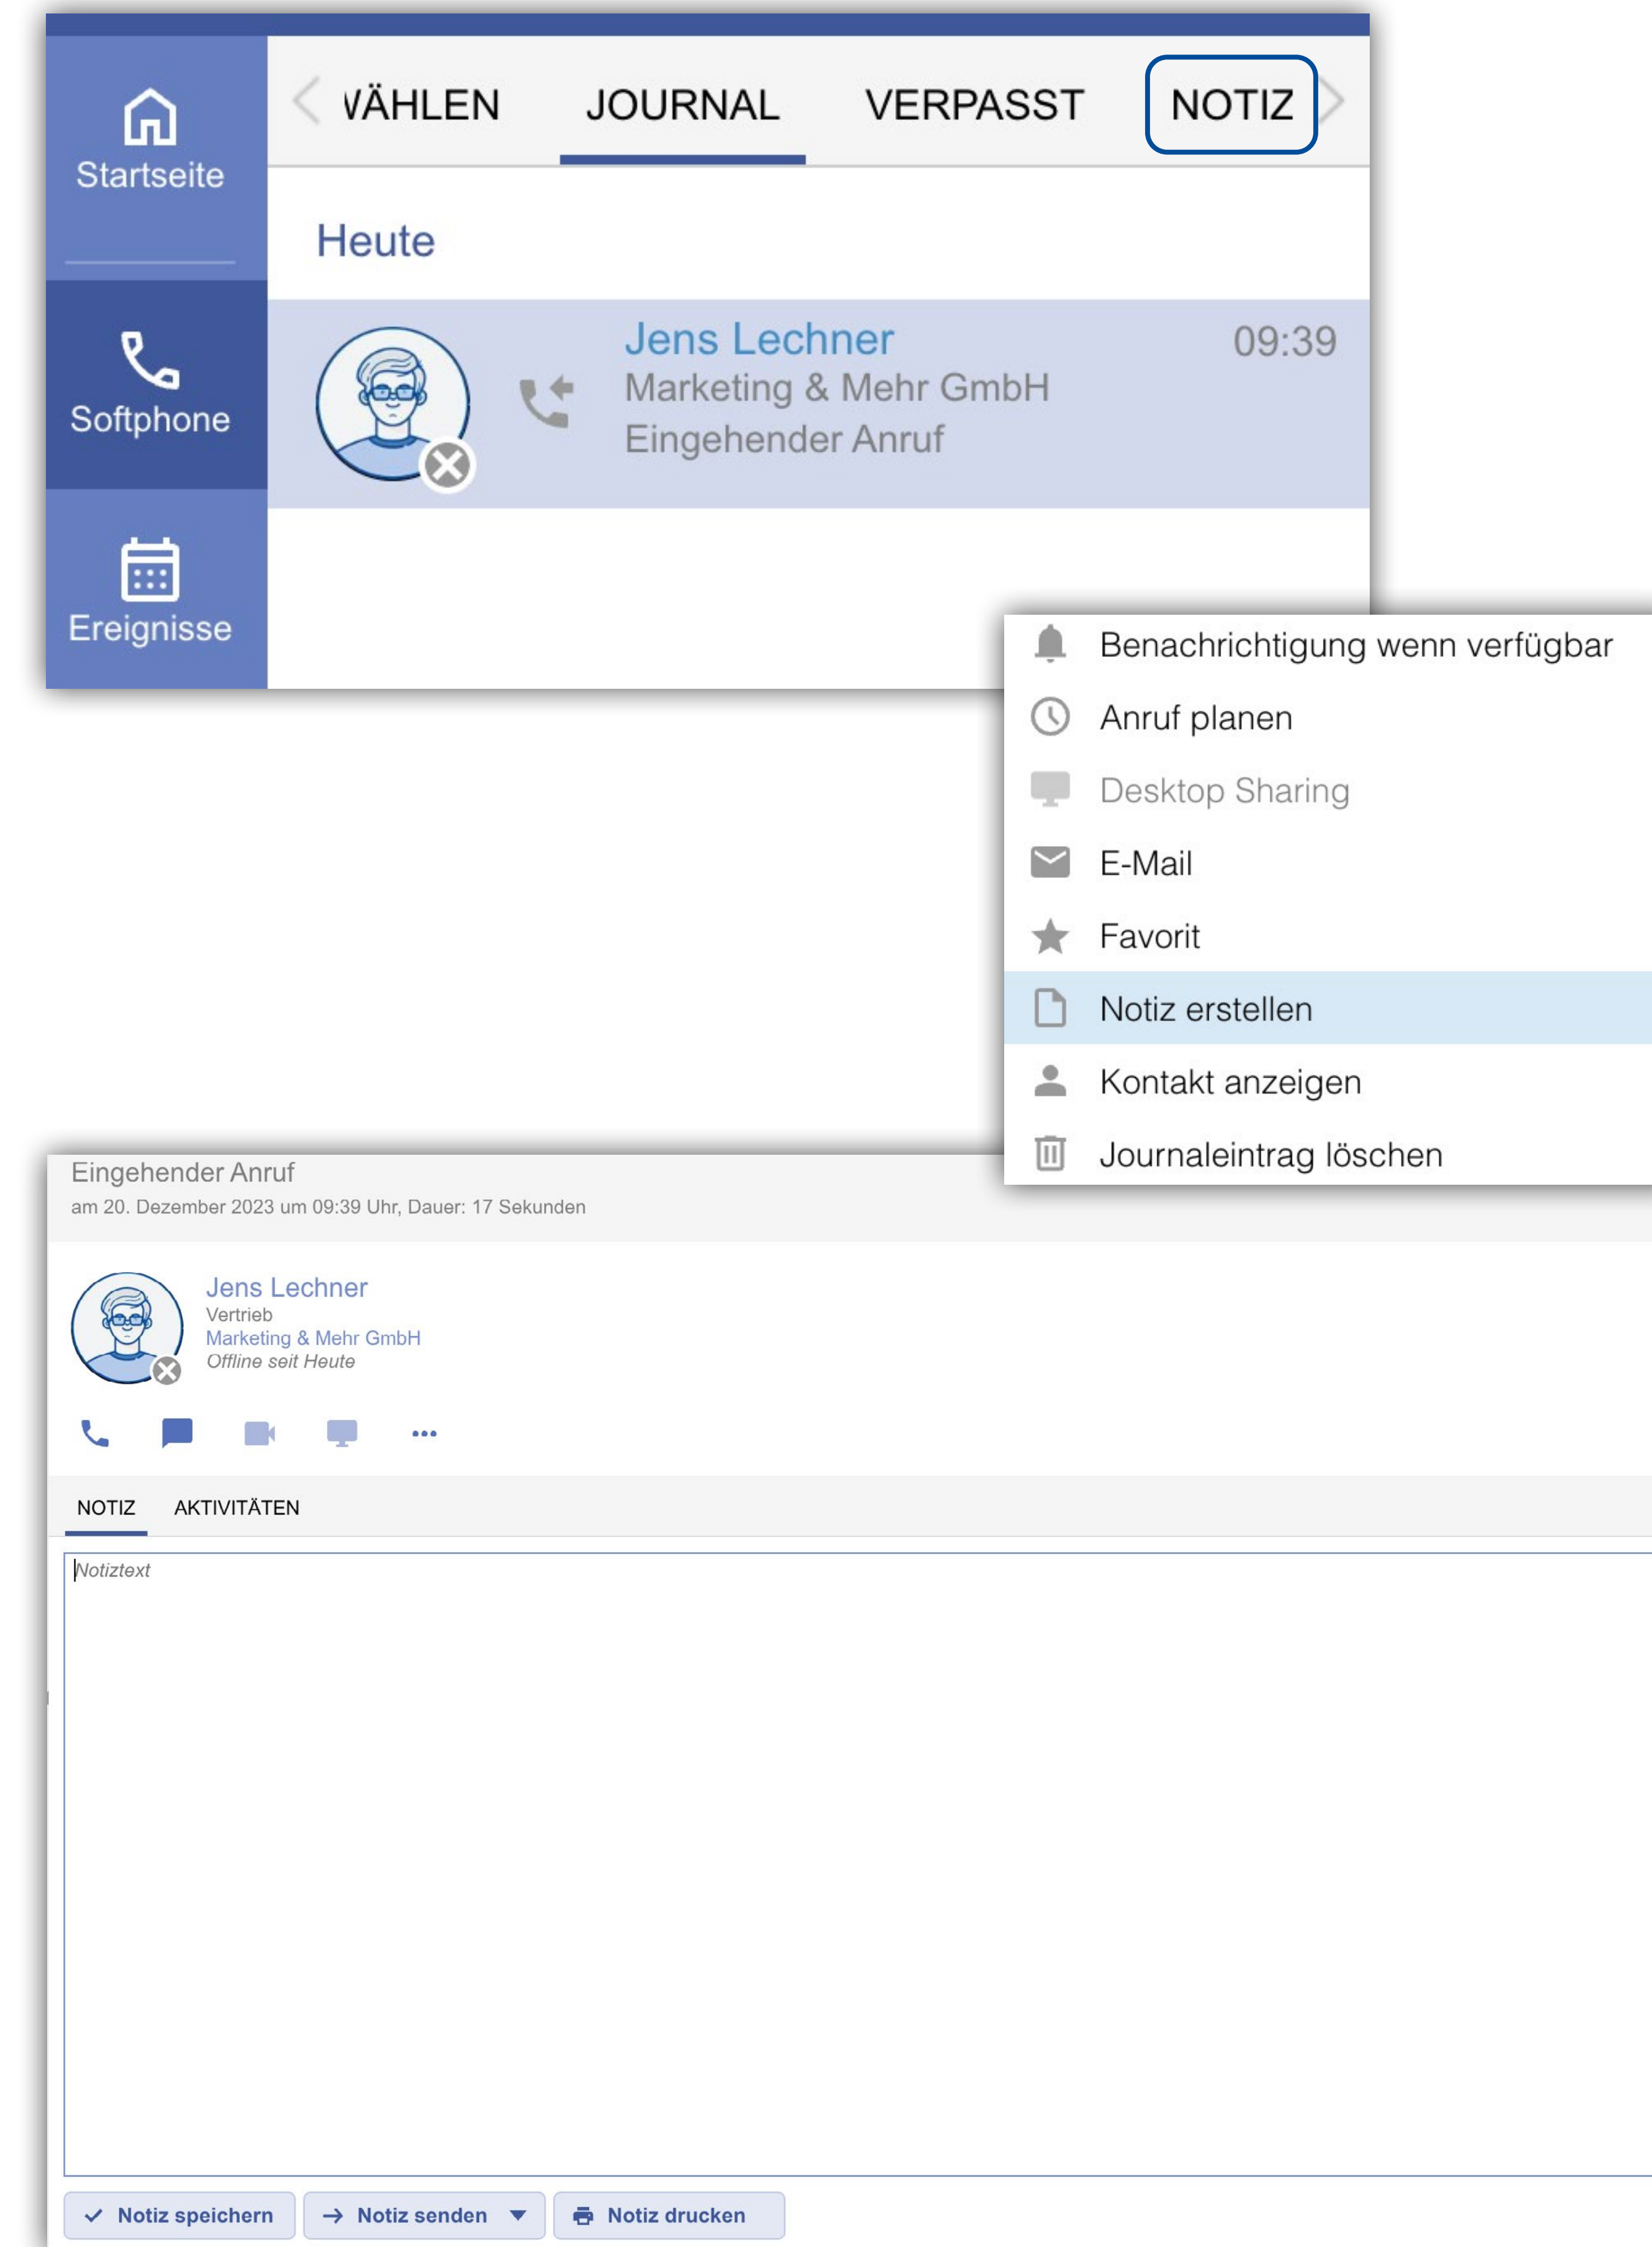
Startseite

Softphone

Ereignisse

VÄHLEN JOURNAL VERPASST NOTIZ

Heute

Jens Lechner
Marketing & Mehr GmbH
Eingehender Anruf
09:39

Benachrichtigung wenn verfügbar
Anruf planen
Desktop Sharing
E-Mail
Favorit
Notiz erstellen
Kontakt anzeigen
Journaleintrag löschen

Eingehender Anruf
am 20. Dezember 2023 um 09:39 Uhr, Dauer: 17 Sekunden

Jens Lechner
Vertrieb
Marketing & Mehr GmbH
Offline seit Heute

NOTIZ AKTIVITÄTEN

Notiztext

Notiz speichern
Notiz senden
Notiz drucken